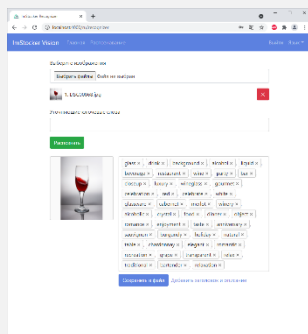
Выберите изображения
Выбрать файлы Файл не выбран
1. DSC04868.jpg
Распознать
glass × drink × background × alcohol × liquid × beverage × restaurant × wine × party × luxury × closeup × luxury × wineglass × gourmet × celebration × red × crystal × white × glassware × tableware × merlot × winery × elegance × cabernet × toast × dinner × object × romance × enjoyment × taste × anniversary × sauvignon × burgundy × holiday × natural × table × champagne × elegant × romantic × reflection × space × transparent × wine × foodservice × culinary × relaxation ×
Сохранить в файл